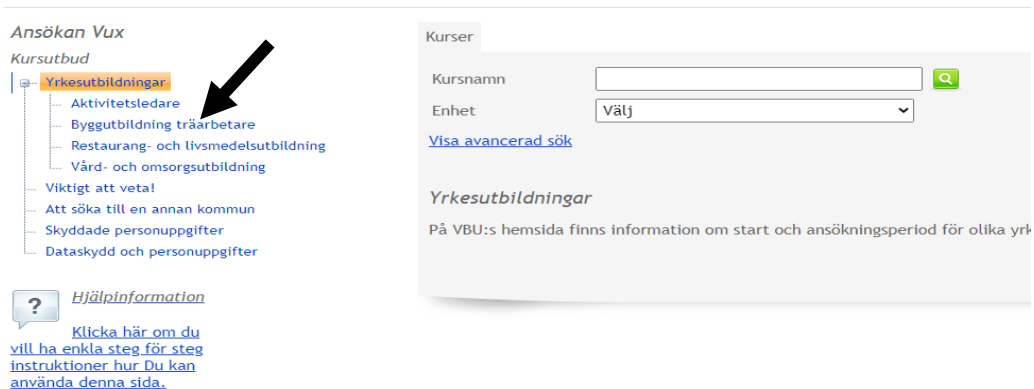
Ansökan Vux
Kursutbud
Yrkesutbildningar
Aktivitetsledare
Byggutbildning träarbetare
Restaurang- och livsmedelsutbildning
Vård- och omsorgsutbildning
Viktigt att veta!
Att söka till en annan kommun
Skyddade personuppgifter
Dataskydd och personuppgifter

?
Hjälpinformation
Klicka här om du vill ha enkla steg för steg instruktioner hur Du kan använda denna sida.

Kurser
Kursnamn
Enhet
Välj
Visa avancerad sök

Yrkesutbildningar
På VBU:s hemsida finns information om start och ansökningsperiod för olika yrk